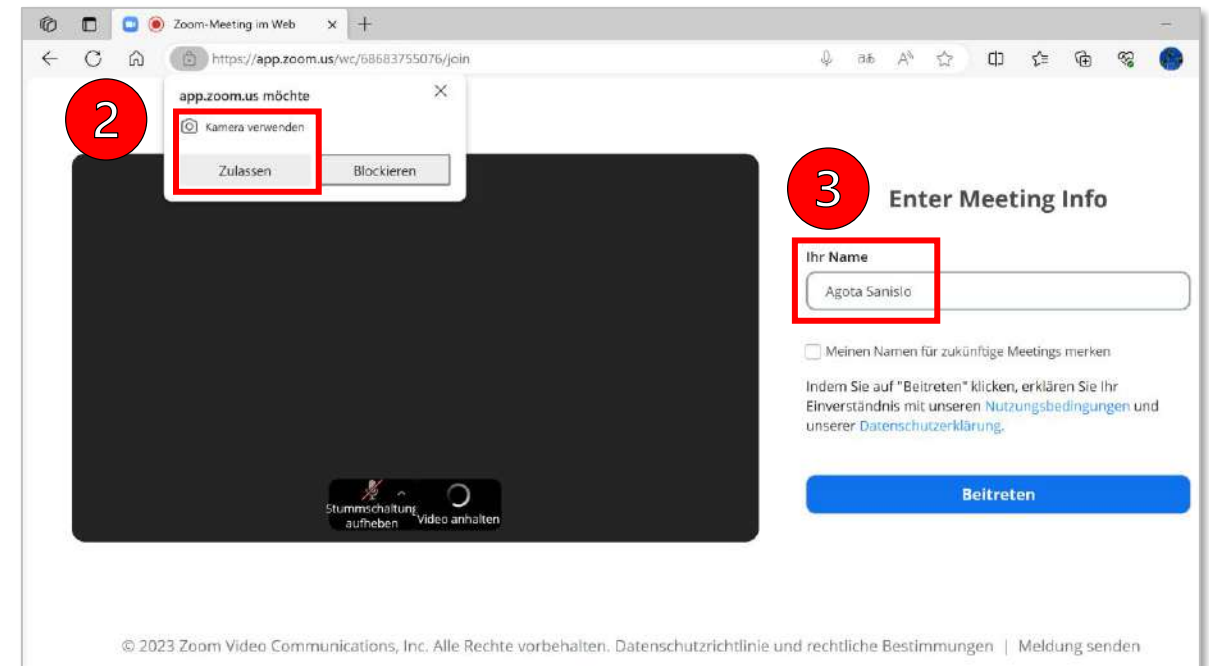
Zoom-Meeting im Web

https://app.zoom.us/wc/68683755076/join

app.zoom.us möchte

Kamera verwenden

Zulassen

Blockieren

2

3

Enter Meeting Info

Ihr Name

Agota Sanislo

Meinen Namen für zukünftige Meetings merken

Indem Sie auf "Beitreten" klicken, erklären Sie Ihr Einverständnis mit unseren Nutzungsbedingungen und unserer Datenschutzerklärung.

Beitreten

Stummschaltung aufheben

Video anhalten

© 2023 Zoom Video Communications, Inc. Alle Rechte vorbehalten. Datenschutzrichtlinie und rechtliche Bestimmungen | Meldung senden